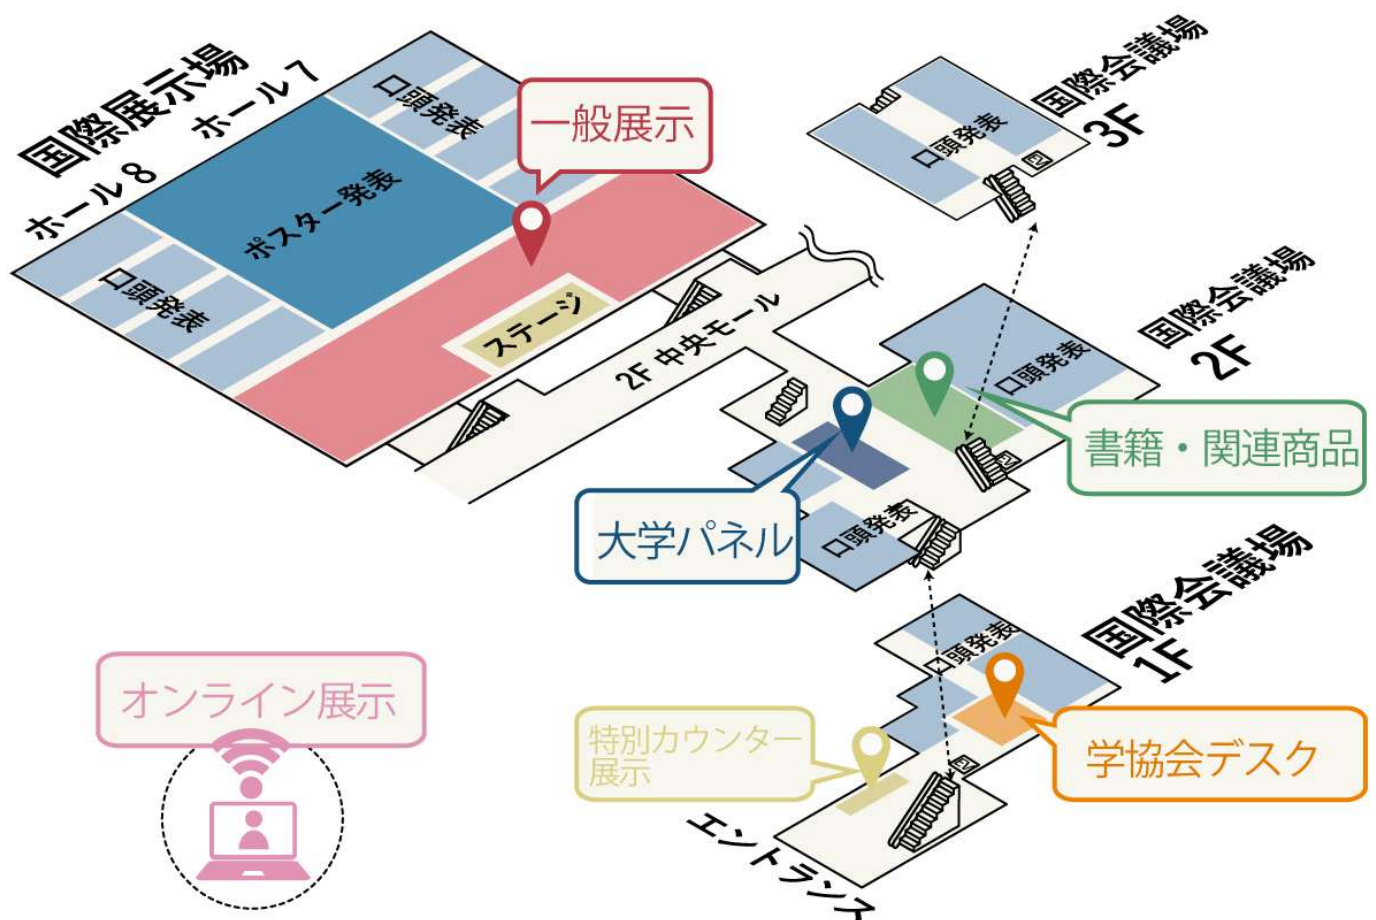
国際展示場
ホール8
ホール7
口頭発表
ポスター発表
一般展示
口頭発表
ステージ
2F 中央モール
国際会議場
3F
口頭発表
国際会議場
2F
口頭発表
書籍・関連商品
大学パネル
口頭発表
国際会議場
1F
口頭発表
学協会デスク
特別カウンター展示
エントランス
オンライン展示